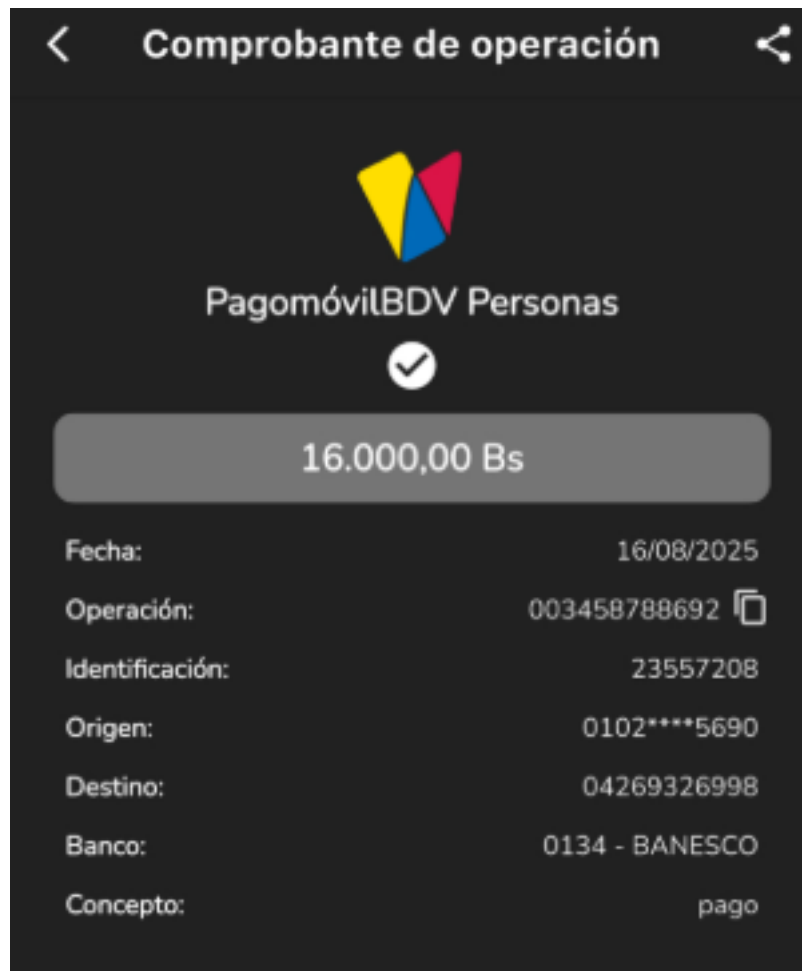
Comprobante de operación

PagomóvilBDV Personas

16.000,00 Bs

Fecha: 16/08/2025
Operación: 003458788692
Identificación: 23557208
Origen: 0102****5690
Destino: 04269326998
Banco: 0134 - BANESCO
Concepto: pago